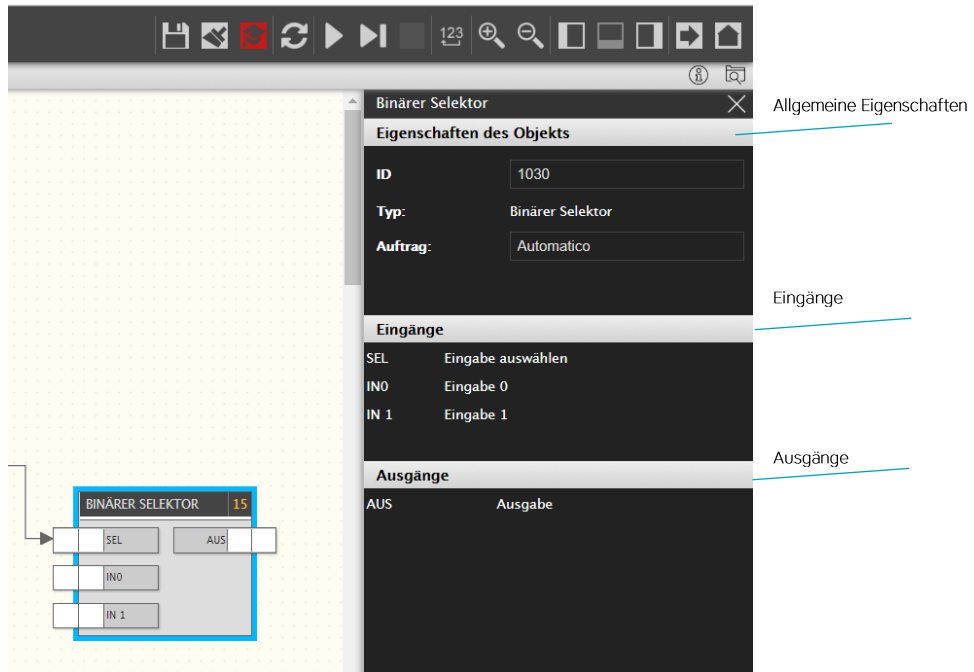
123

Binärer Selektor

Eigenschaften des Objekts

ID 1030

Typ: Binärer Selektor

Auftrag: Automatico

Eingänge

SEL Eingabe auswählen

IN0 Eingabe 0

IN 1 Eingabe 1

Ausgänge

AUS Ausgabe

Allgemeine Eigenschaften

Eingänge

Ausgänge

BINÄRER SELEKTOR 15

SEL

AUS

IN0

IN 1